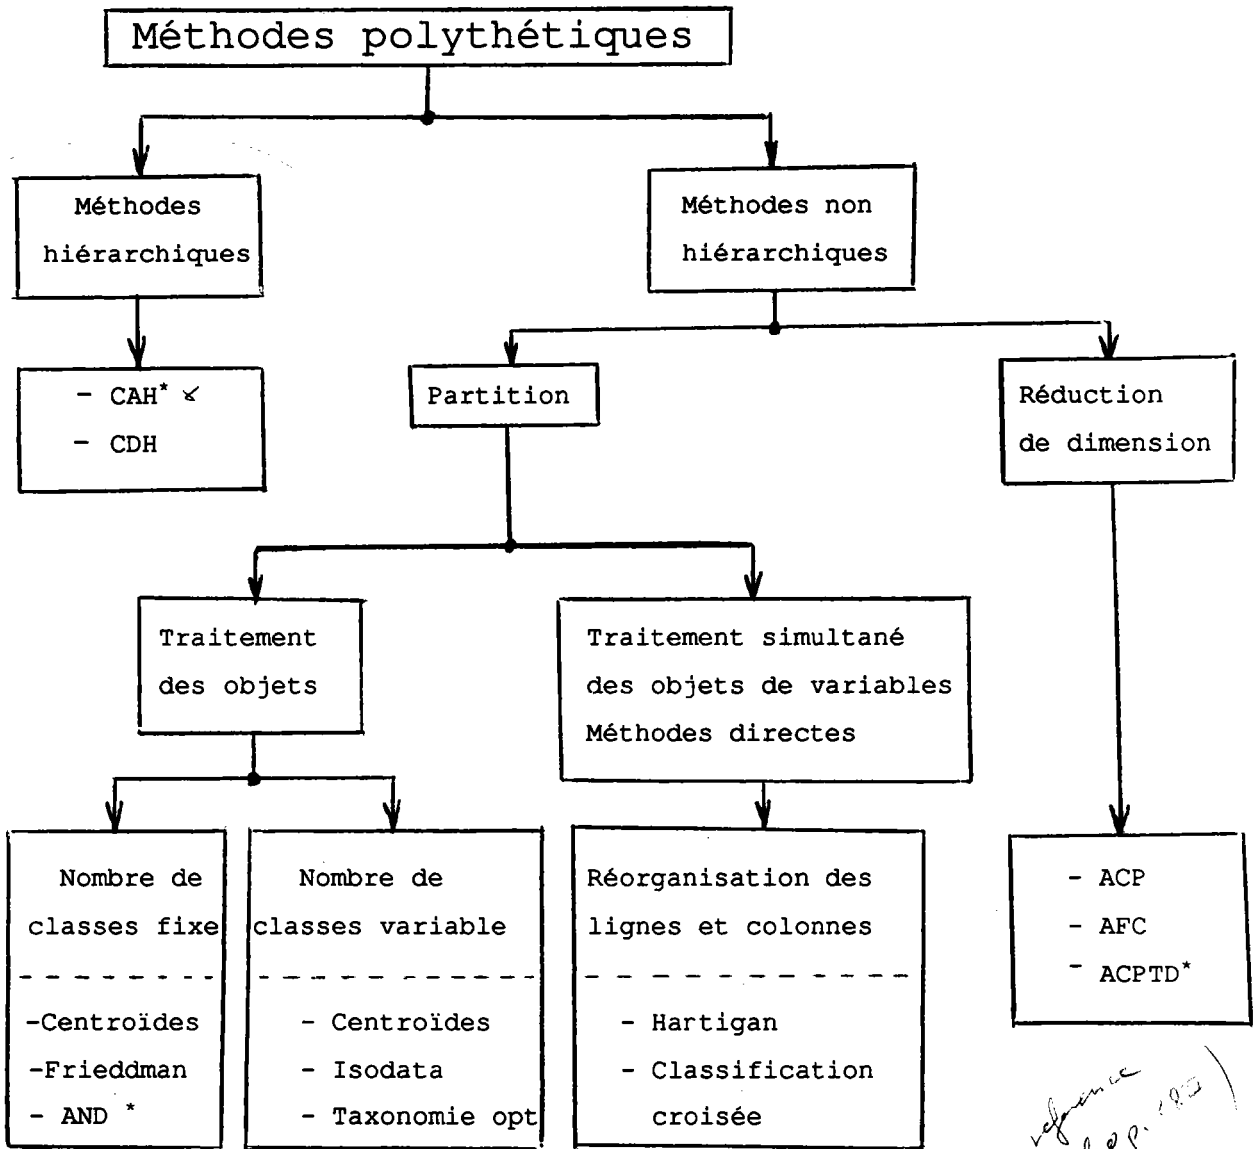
Méthodes polythétiques

Méthodes hiérarchiques

- CAH* ✓
- CDH

Méthodes non hiérarchiques

Partition

Réduction de dimension

Traitement des objets

Traitement simultané des objets de variables Méthodes directes

Nombre de classes fixe

-Centroïdes
-Frieddman
- AND *

Nombre de classes variable

- Centroïdes
- Isodata
- Taxonomie opt

Réorganisation des lignes et colonnes

- Hartigan
- Classification croisée

- ACP
- AFC
- ACPTD*

référence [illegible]